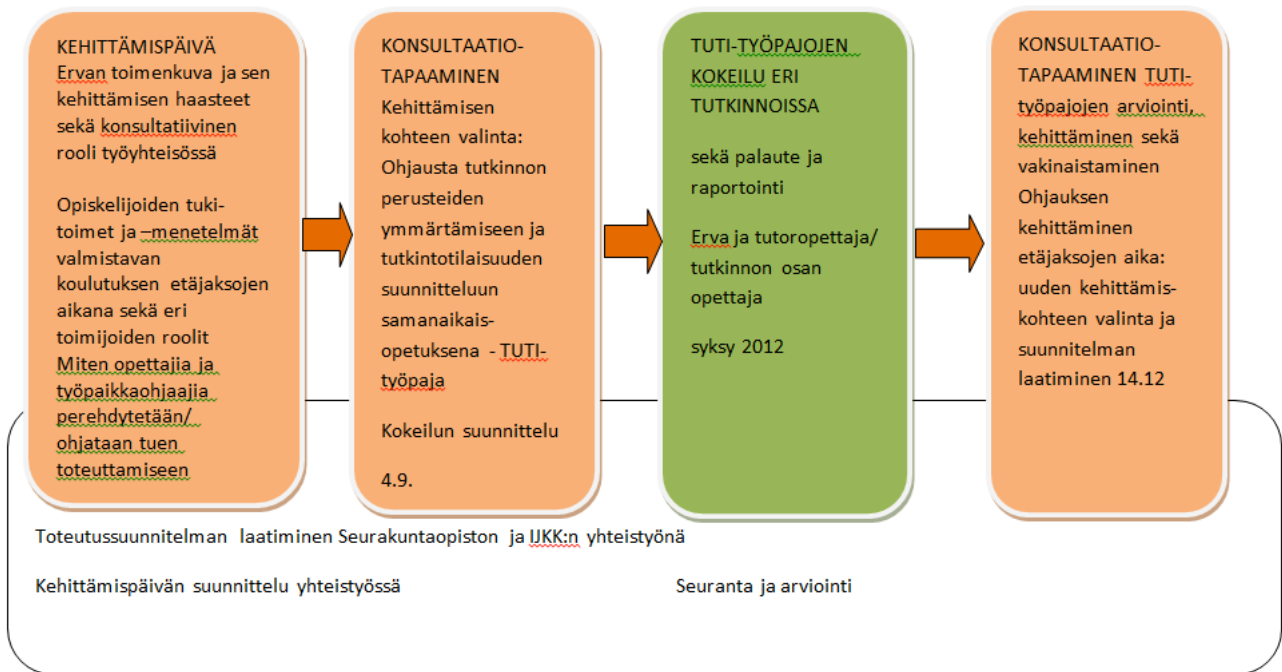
KEHITTÄMISPÄIVÄ
Ervan toimenkuva ja sen kehittämisen haasteet sekä konsultatiivinen rooli työyhteisössä

Opiskelijoiden tukitoimet ja –menetelmät valmistavan koulutuksen etäjaksojen aikana sekä eri toimijoiden roolit
Miten opettajia ja työpaikkaohjaajia perehdytetään/ ohjataan tuen toteuttamiseen

KONSULTAATIO-TAPAAMINEN
Kehittämisen kohteen valinta: Ohjausta tutkinnon perusteiden ymmärtämiseen ja tutkintotilaisuuden suunnitteluun samanaikaisopetuksena - TUTI-työpaja

Kokeilun suunnittelu

4.9.

TUTI-TYÖPAJOJEN KOKEILU ERI TUTKINNOISSA

sekä palaute ja raportointi

Erva ja tutoropettaja/ tutkinnon osan opettaja

syksy 2012

KONSULTAATIO-TAPAAMINEN TUTI-työpajojen arviointi, kehittäminen sekä vakinaistaminen
Ohjauksen kehittäminen etäjaksojen aika: uuden kehittämiskohteen valinta ja suunnitelman laatiminen 14.12

Toteutussuunnitelman laatiminen Seurakuntaopiston ja IJKK:n yhteistyönä

Kehittämispäivän suunnittelu yhteistyössä

Seuranta ja arviointi